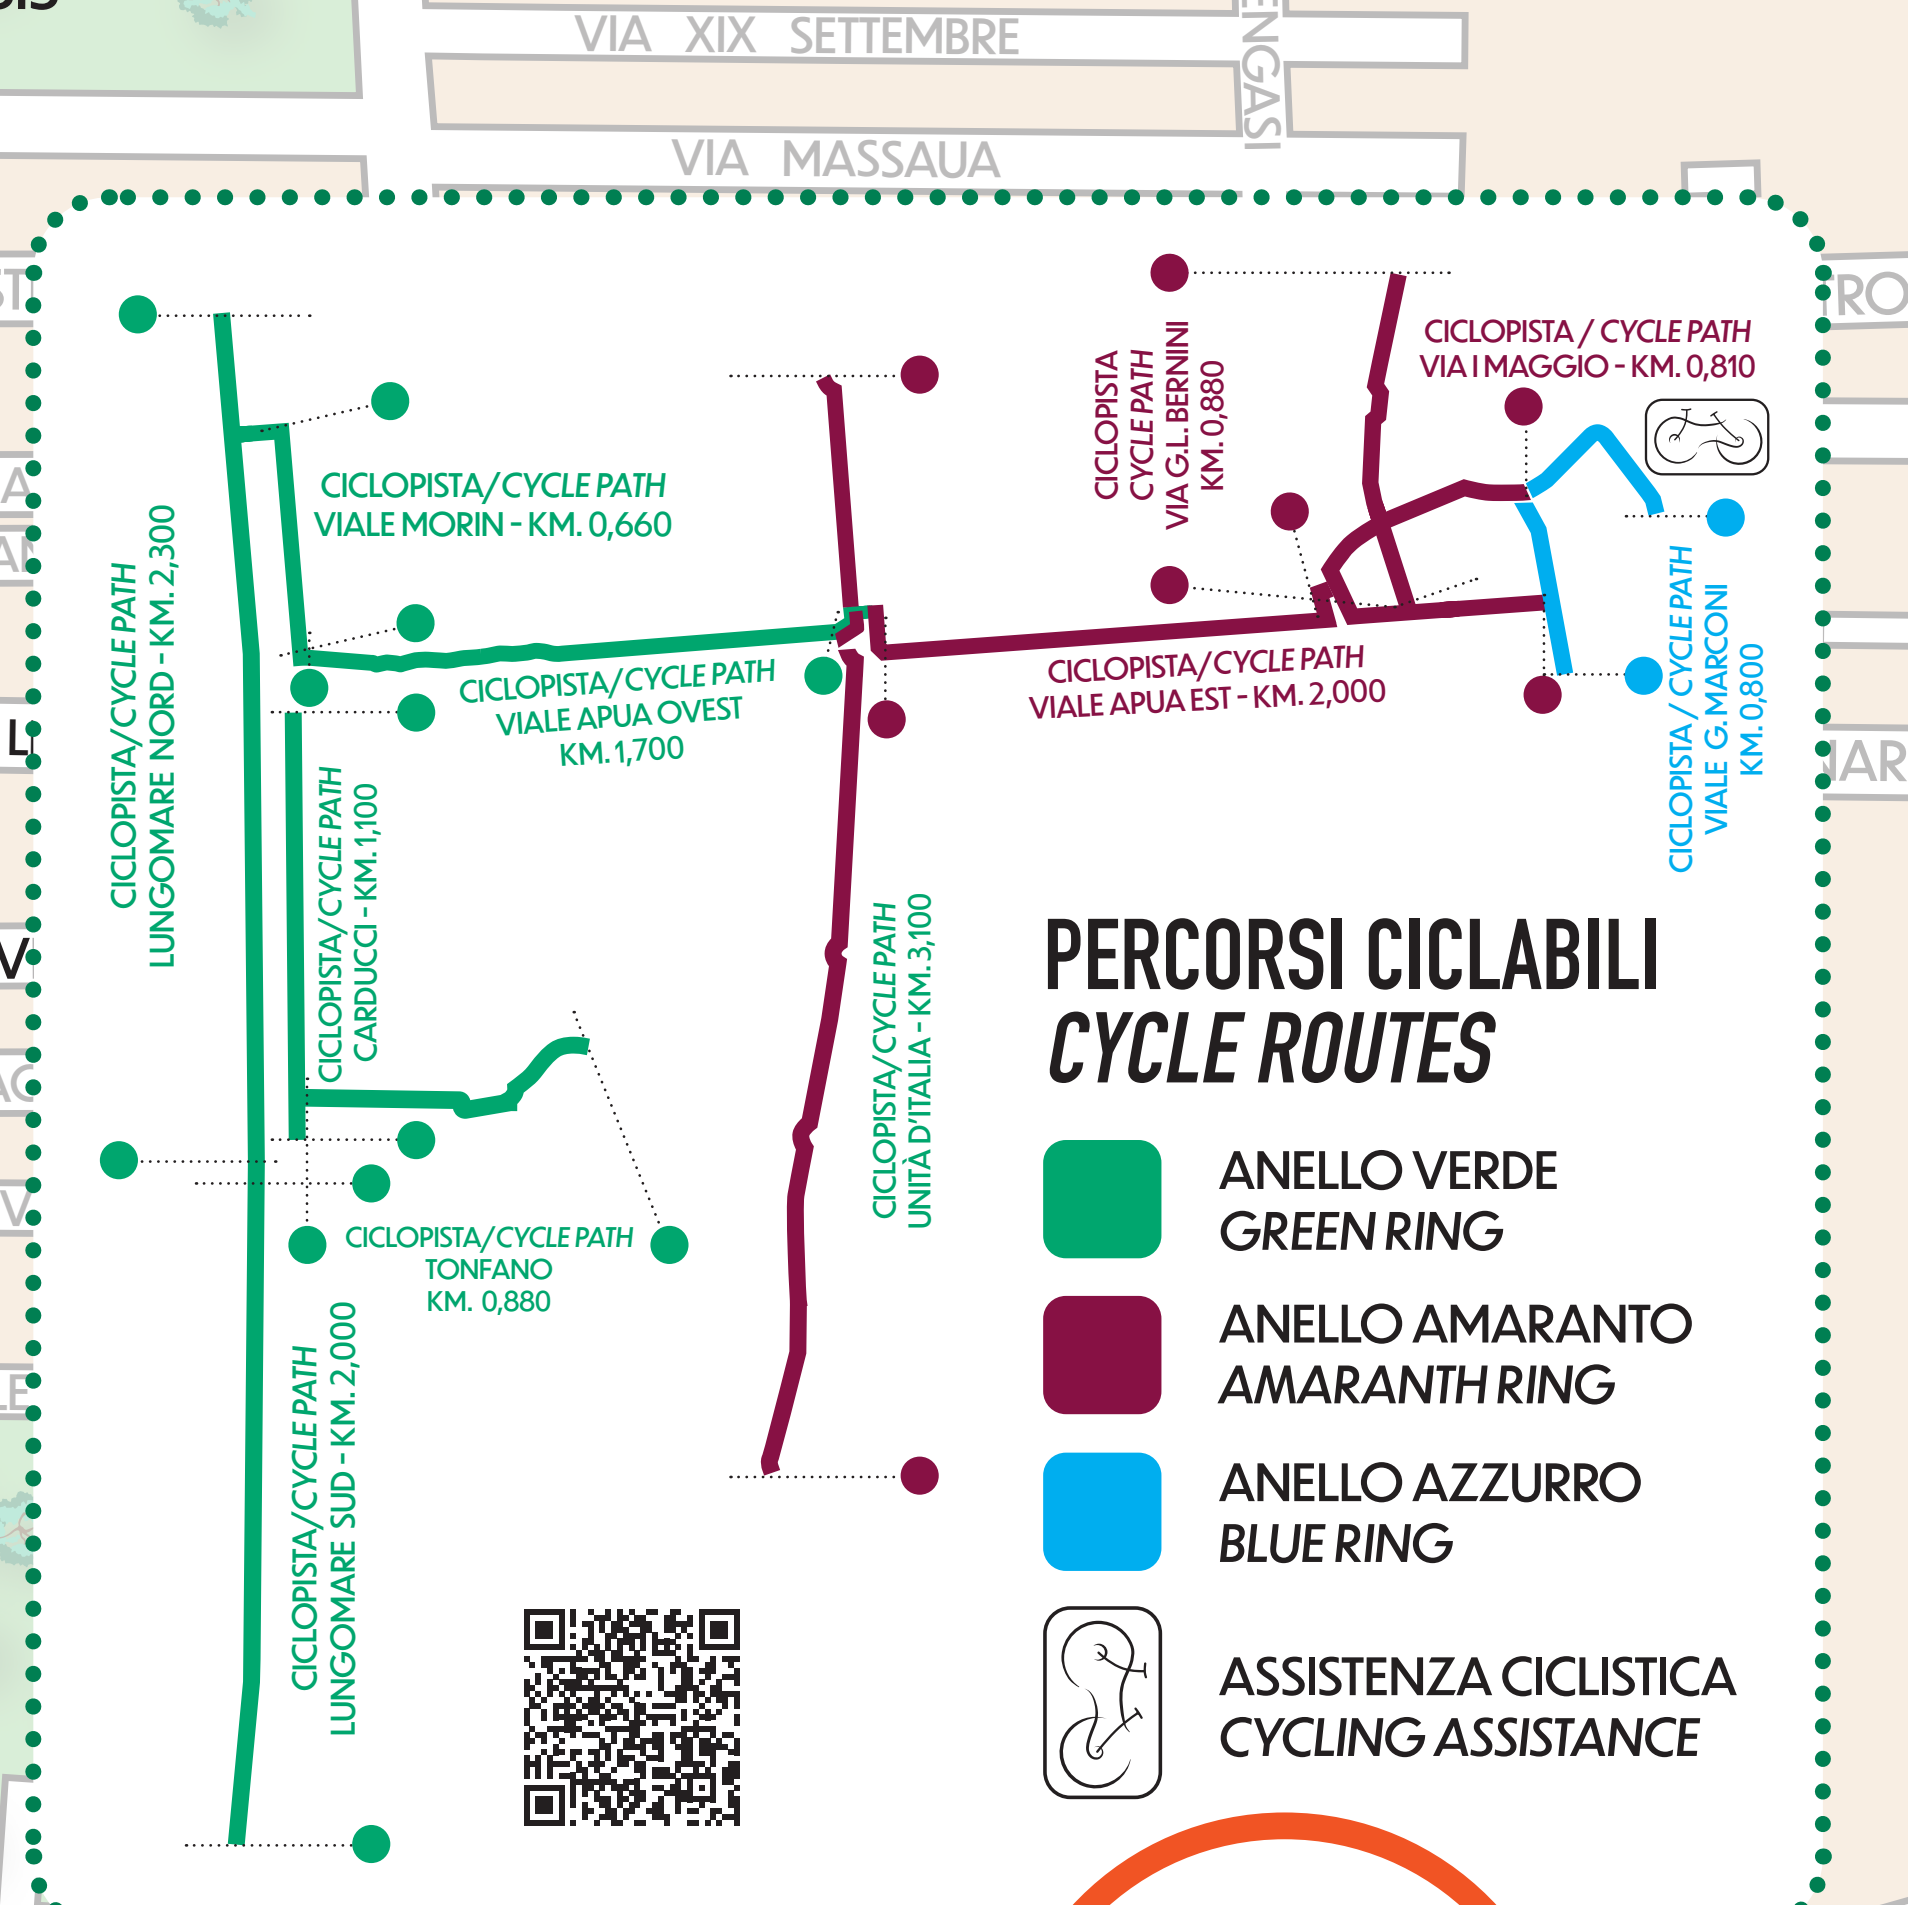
VIA XIX SETTEMBRE

VIA MASSAUA

ENGASI

CICLOPISTA/CYCLE PATH
VIALE MORIN - KM. 0,660

CICLOPISTA/CYCLE PATH
LUNGOMARE NORD - KM. 2,300

CICLOPISTA/CYCLE PATH
VIALE APUA OVEST
KM. 1,700

CICLOPISTA/CYCLE PATH
CARDUCCI - KM. 1,100

CICLOPISTA/CYCLE PATH
TONFANO
KM. 0,880

CICLOPISTA/CYCLE PATH
LUNGOMARE SUD - KM. 2,000

CICLOPISTA/CYCLE PATH
UNITÀ D'ITALIA - KM. 3,100

CICLOPISTA
CYCLE PATH
VIA G.L. BERNINI
KM. 0,880

CICLOPISTA / CYCLE PATH
VIA I MAGGIO - KM. 0,810

CICLOPISTA/CYCLE PATH
VIALE APUA EST - KM. 2,000

CICLOPISTA / CYCLE PATH
VIALE G. MARCONI
KM. 0,800

PERCORSI CICLABILI
CYCLE ROUTES

ANELLO VERDE
GREEN RING

ANELLO AMARANTO
AMARANTH RING

ANELLO AZZURRO
BLUE RING

ASSISTENZA CICLISTICA
CYCLING ASSISTANCE